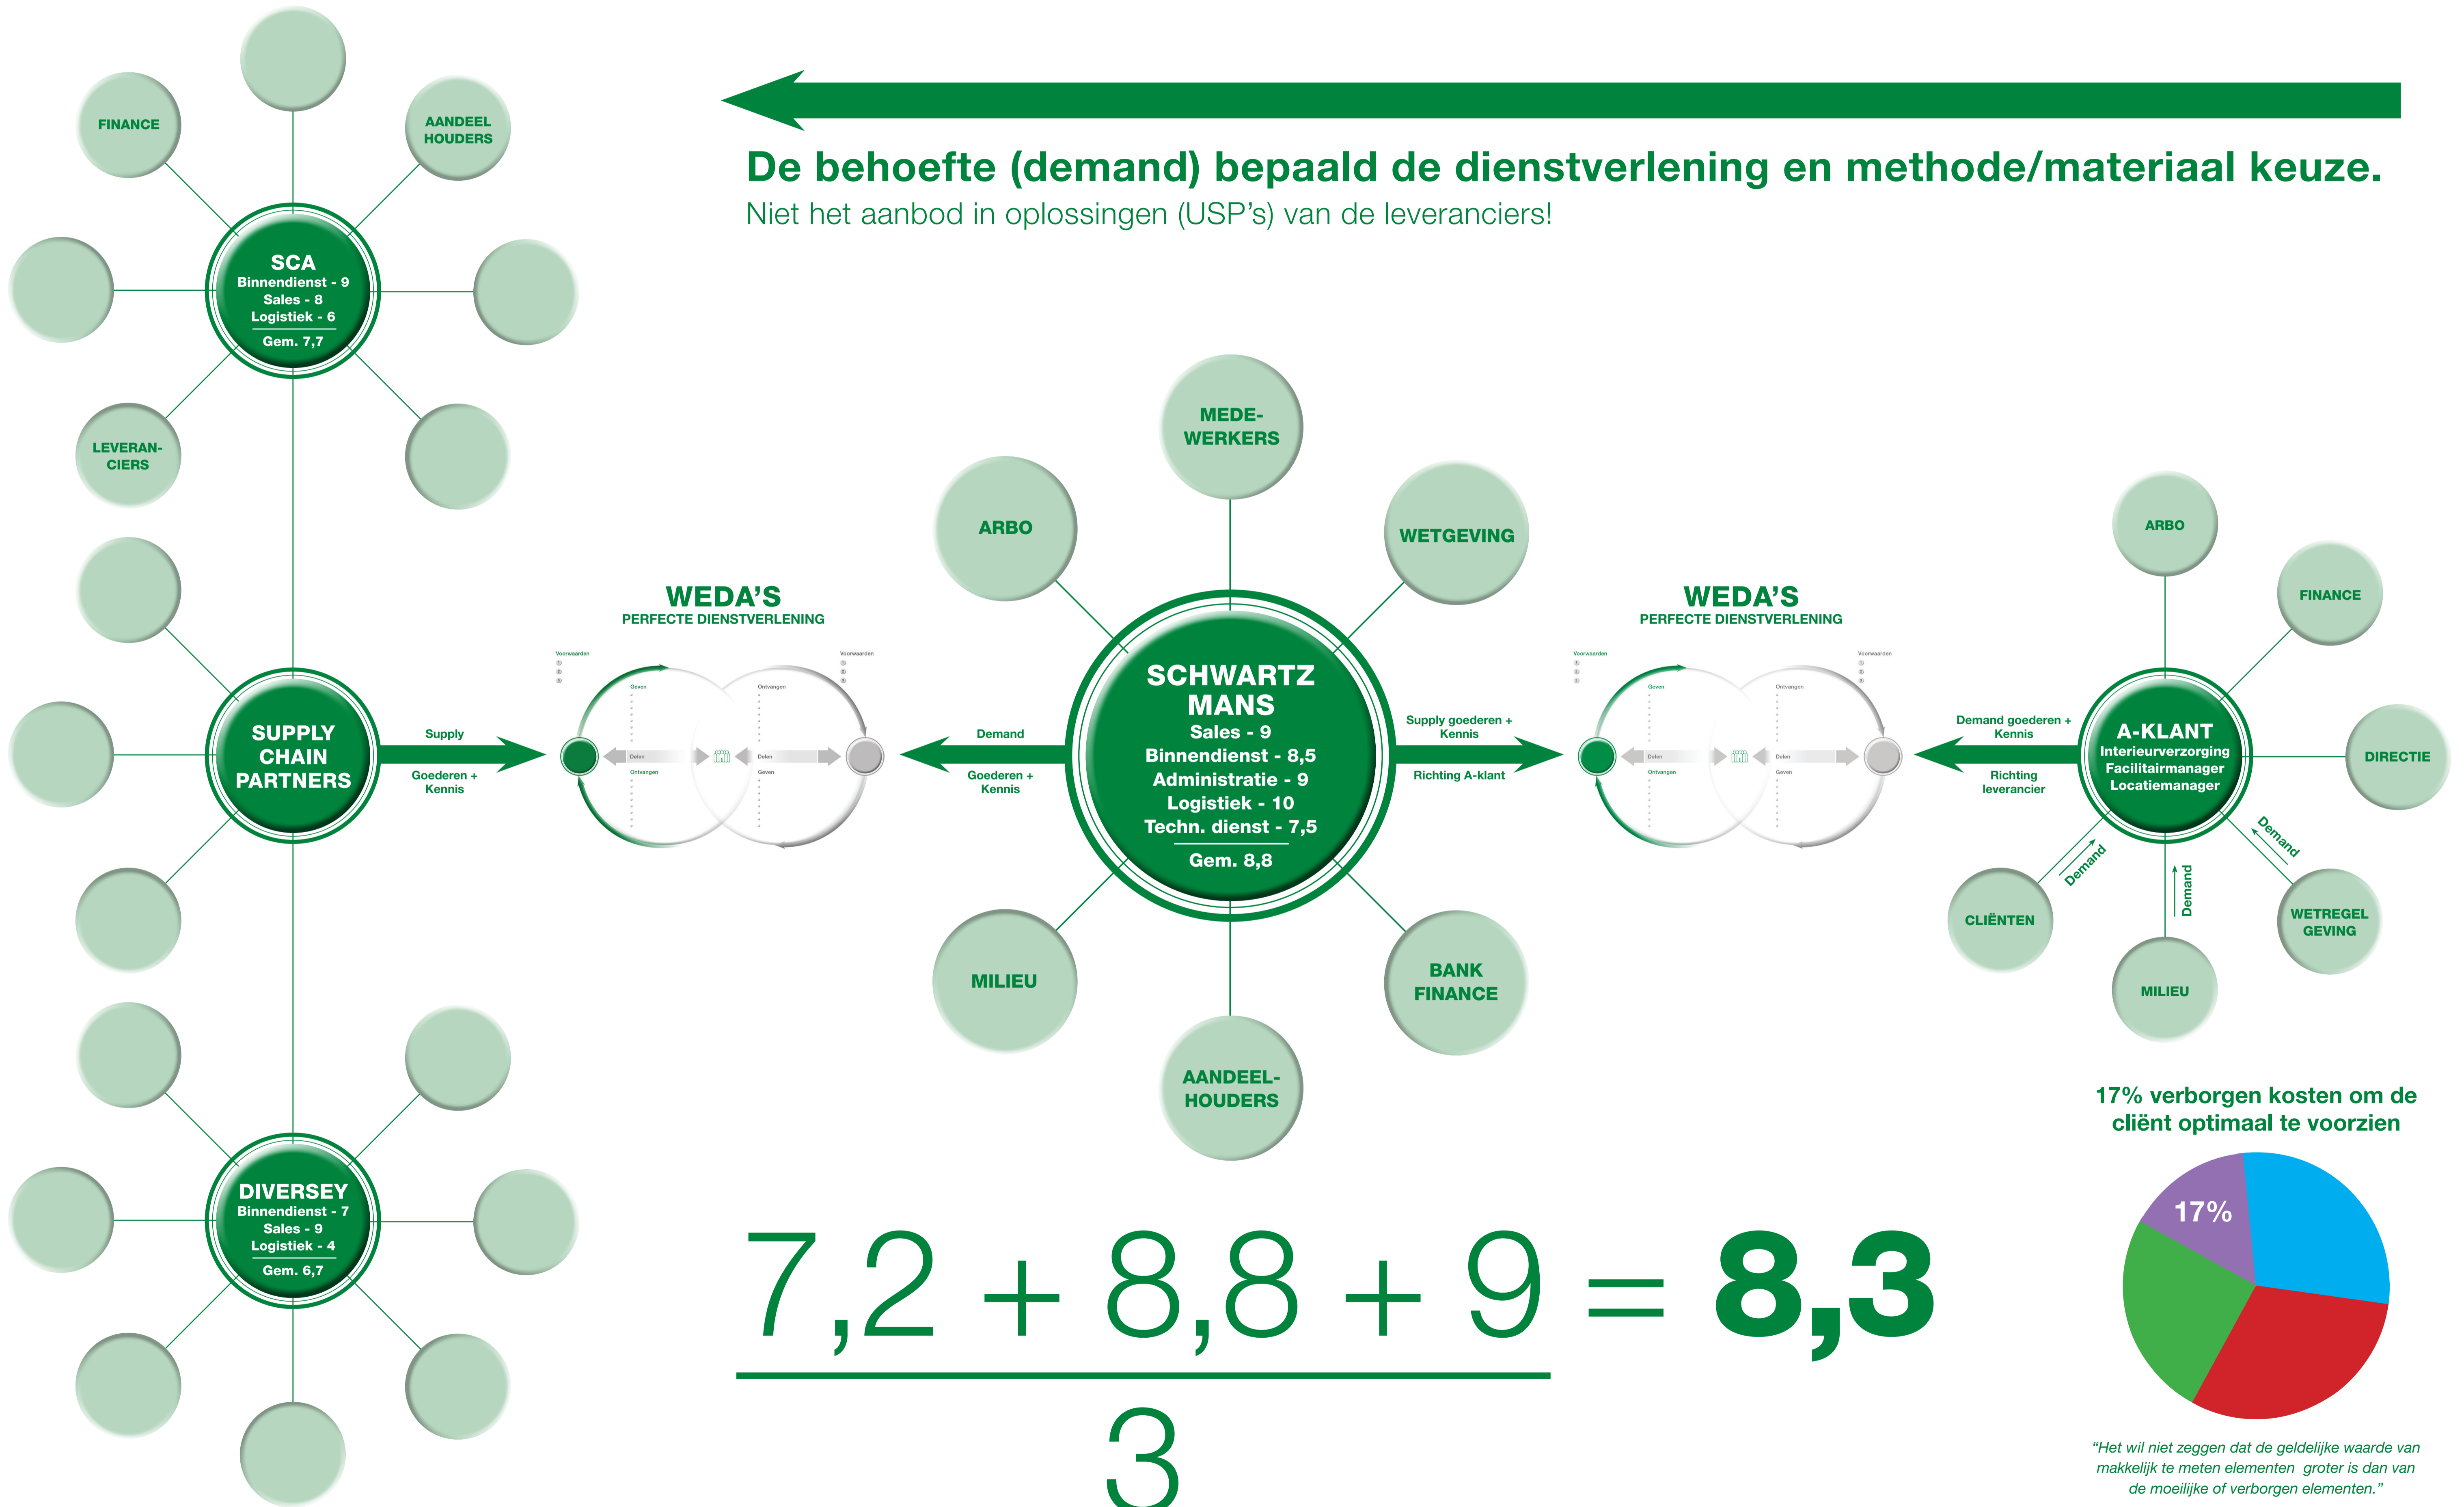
De behoefte (demand) bepaald de dienstverlening en methode/materiaal keuze.
Niet het aanbod in oplossingen (USP's) van de leveranciers!

FINANCE
AANDEEL HOUDERS
SCA
Binnendienst - 9
Sales - 8
Logistiek - 6
Gem. 7,7
LEVERAN-CIERS

SUPPLY CHAIN PARTNERS
Supply
Goederen + Kennis

DIVERSEY
Binnendienst - 7
Sales - 9
Logistiek - 4
Gem. 6,7

WEDA'S
PERFECTE DIENSTVERLENING
Voorwaarden
Geven
Ontvangen
Delen
Ontvangen
Geven

Demand
Goederen + Kennis

MEDE-WERKERS
ARBO
WETGEVING
SCHWARTZ MANS
Sales - 9
Binnendienst - 8,5
Administratie - 9
Logistiek - 10
Techn. dienst - 7,5
Gem. 8,8
MILIEU
BANK FINANCE
AANDEEL-HOUDERS

Supply goederen + Kennis
Richting A-klant

WEDA'S
PERFECTE DIENSTVERLENING
Voorwaarden
Geven
Ontvangen
Delen
Ontvangen
Geven

Demand goederen + Kennis
Richting leverancier

ARBO
FINANCE
A-KLANT
Interieurverzorging
Facilitairmanager
Locatiemanager
DIRECTIE
Demand
Demand
Demand
CLIËNTEN
MILIEU
WETREGEL GEVING

$\frac{7,2 + 8,8 + 9}{3} = \mathbf{8,3}$

17% verborgen kosten om de cliënt optimaal te voorzien
17%

"Het wil niet zeggen dat de geldelijke waarde van makkelijk te meten elementen groter is dan van de moeilijke of verborgen elementen."